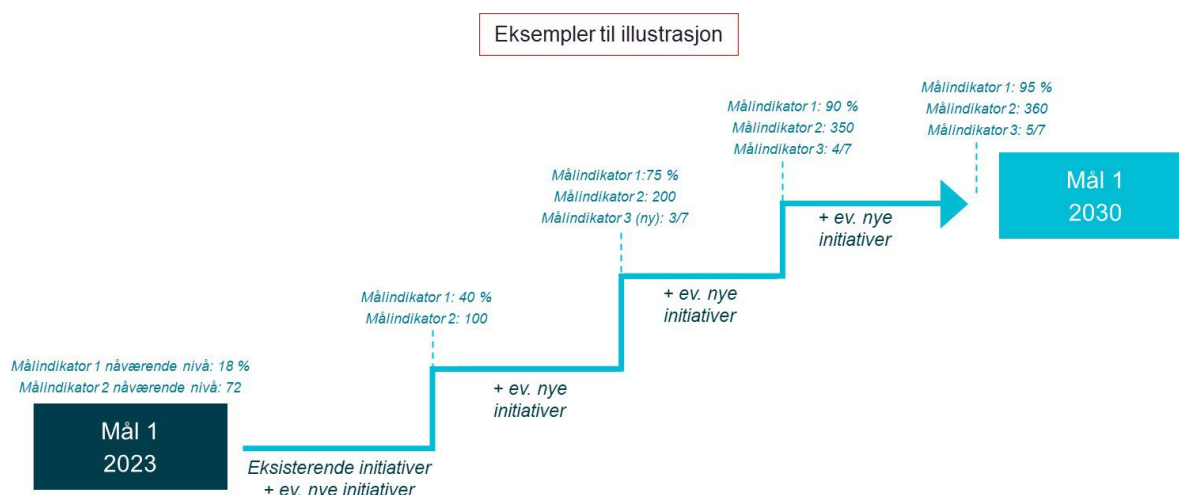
Eksempler til illustrasjon

Målindikator 1 nåværende nivå: 18 %
Målindikator 2 nåværende nivå: 72

Mål 1
2023

Eksisterende initiativer
+ ev. nye initiativer

Målindikator 1: 40 %
Målindikator 2: 100

+ ev. nye
initiativer

Målindikator 1:75 %
Målindikator 2: 200
Målindikator 3 (ny): 3/7

+ ev. nye
initiativer

Målindikator 1: 90 %
Målindikator 2: 350
Målindikator 3: 4/7

+ ev. nye
initiativer

Målindikator 1: 95 %
Målindikator 2: 360
Målindikator 3: 5/7

Mål 1
2030